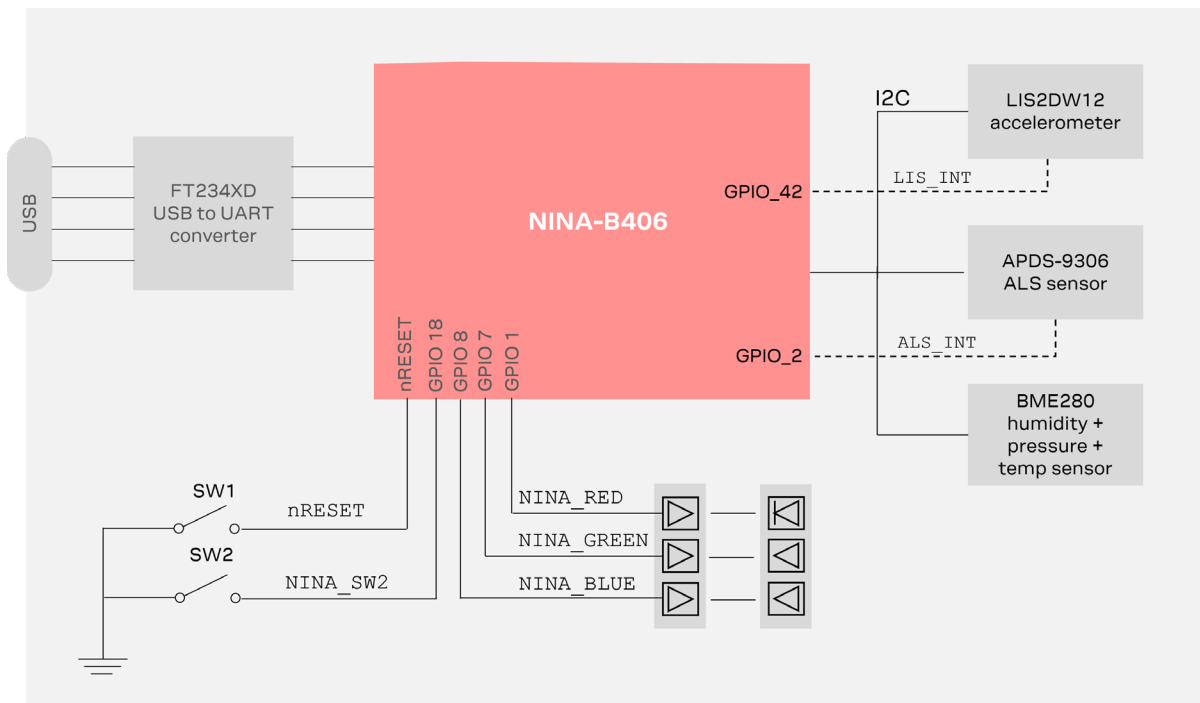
USB

FT234XD
USB to UART
converter

NINA-B406

nRESET
GPIO 18
GPIO 8
GPIO 7
GPIO 1

GPIO_42
GPIO_2

I2C

LIS2DW12
accelerometer

LIS_INT

APDS-9306
ALS sensor

ALS_INT

BME280
humidity +
pressure +
temp sensor

SW1
nRESET
SW2
NINA_SW2

NINA_RED
NINA_GREEN
NINA_BLUE